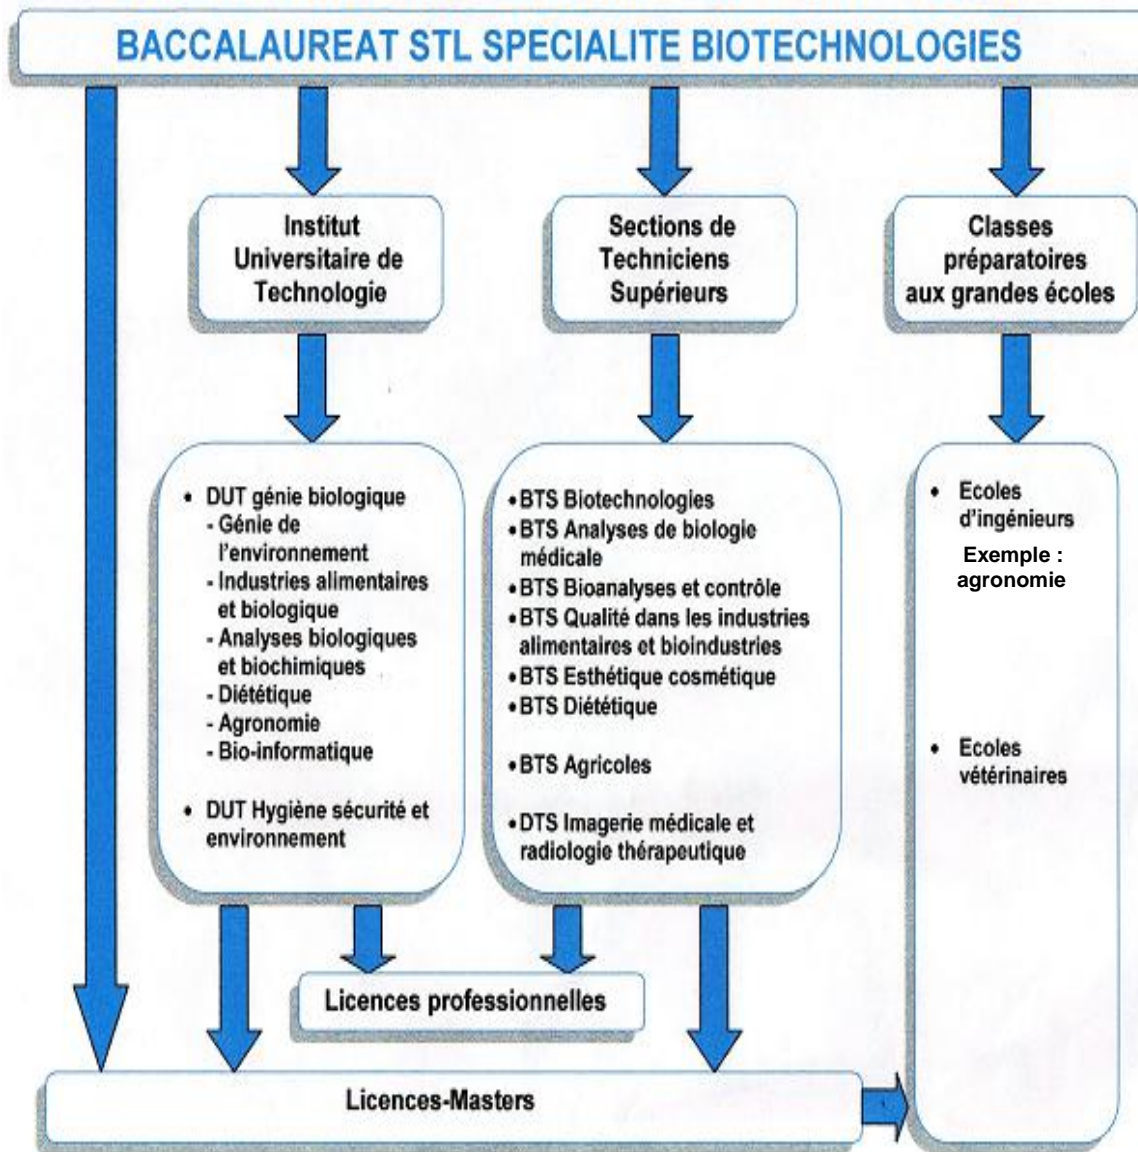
BACCALAUREAT STL SPECIALITE BIOTECHNOLOGIES

Institut Universitaire de Technologie

Sections de Techniciens Supérieurs

Classes préparatoires aux grandes écoles

• DUT génie biologique
- Génie de l'environnement
- Industries alimentaires et biologique
- Analyses biologiques et biochimiques
- Diététique
- Agronomie
- Bio-informatique

• DUT Hygiène sécurité et environnement

•BTS Biotechnologies
•BTS Analyses de biologie médicale
•BTS Bioanalyses et contrôle
•BTS Qualité dans les industries alimentaires et bioindustries
•BTS Esthétique cosmétique
•BTS Diététique

•BTS Agricoles

•DTS Imagerie médicale et radiologie thérapeutique

• Ecoles d'ingénieurs
Exemple : agronomie

• Ecoles vétérinaires

Licences professionnelles

Licences-Masters